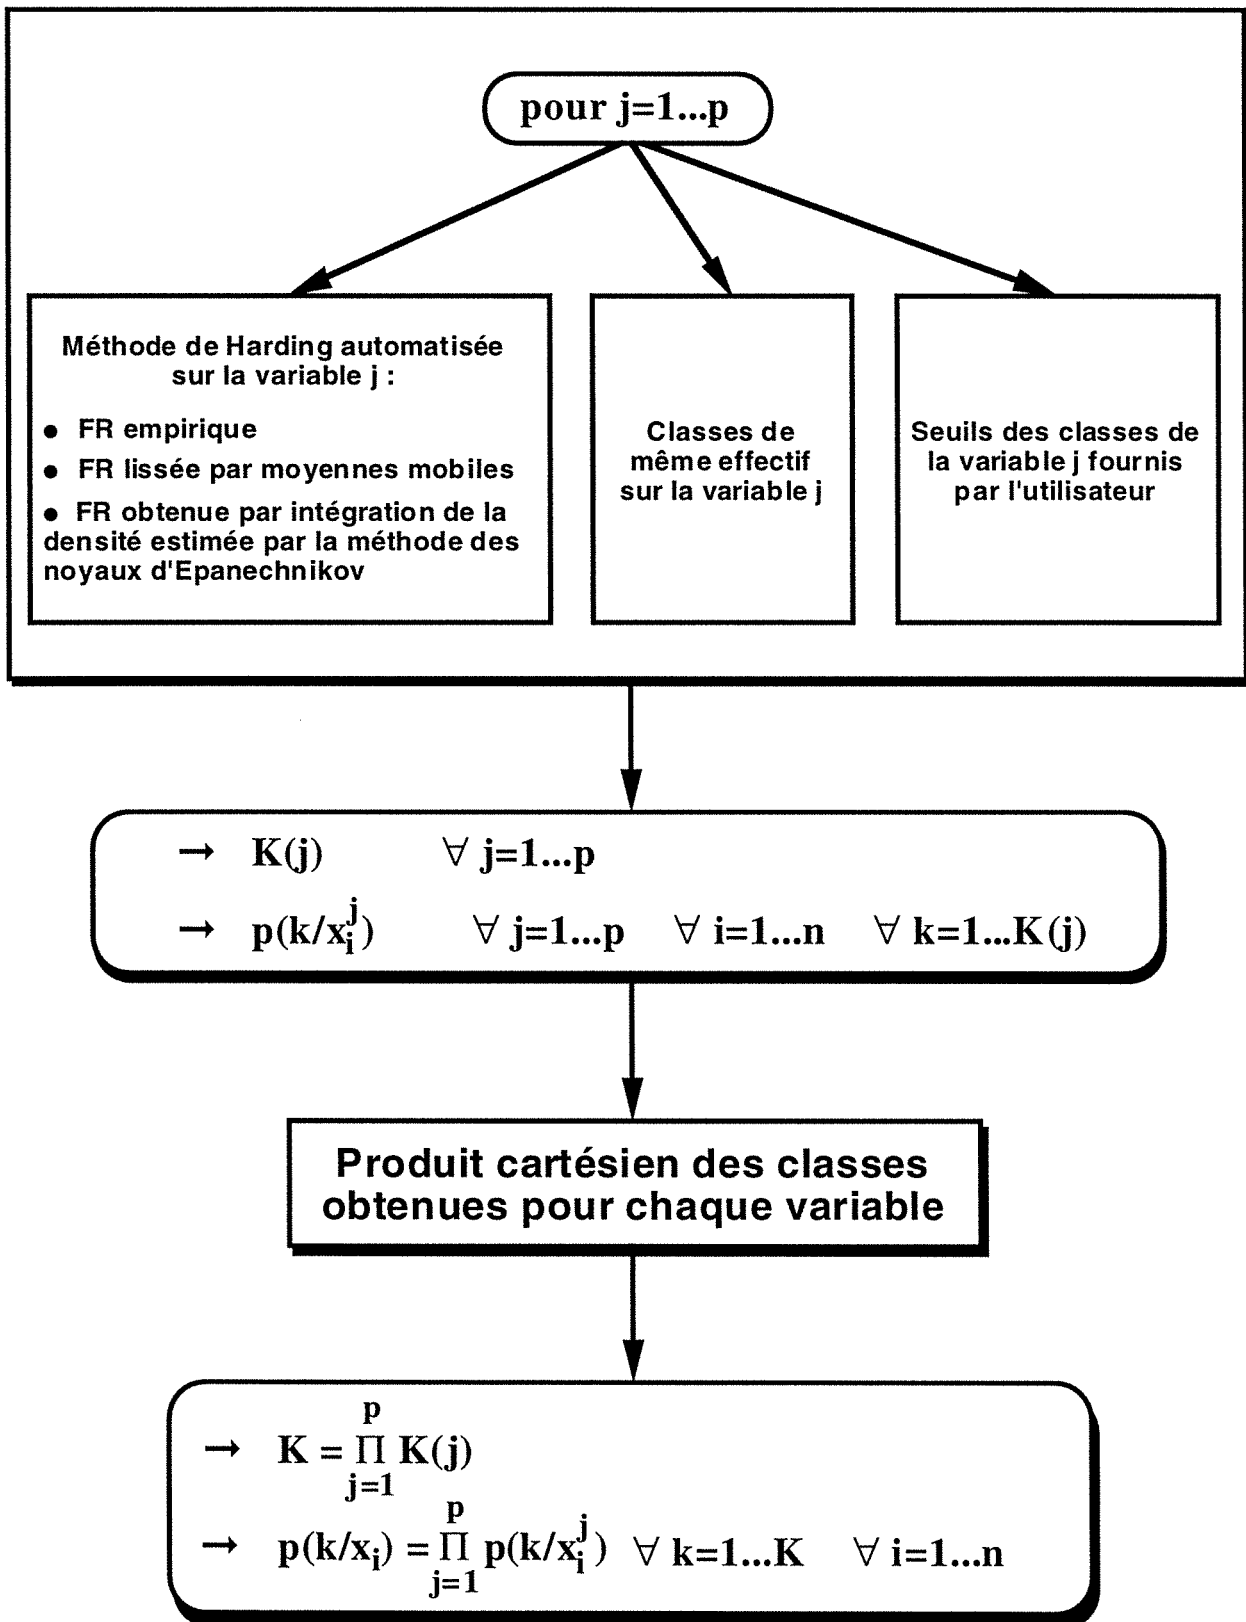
pour j=1...p

Méthode de Harding automatisée sur la variable j :

• FR empirique

• FR lissée par moyennes mobiles

• FR obtenue par intégration de la densité estimée par la méthode des noyaux d'Epanechnikov

Classes de même effectif sur la variable j

Seuils des classes de la variable j fournis par l'utilisateur

→ $K(j)$ $\forall$ j=1...p

→ $p(k/x_i^j)$ $\forall$ j=1...p $\forall$ i=1...n $\forall$ k=1...K(j)

Produit cartésien des classes obtenues pour chaque variable

→ $K = \prod_{j=1}^{p} K(j)$

→ $p(k/x_i) = \prod_{j=1}^{p} p(k/x_i^j)$ $\forall$ k=1...K $\forall$ i=1...n